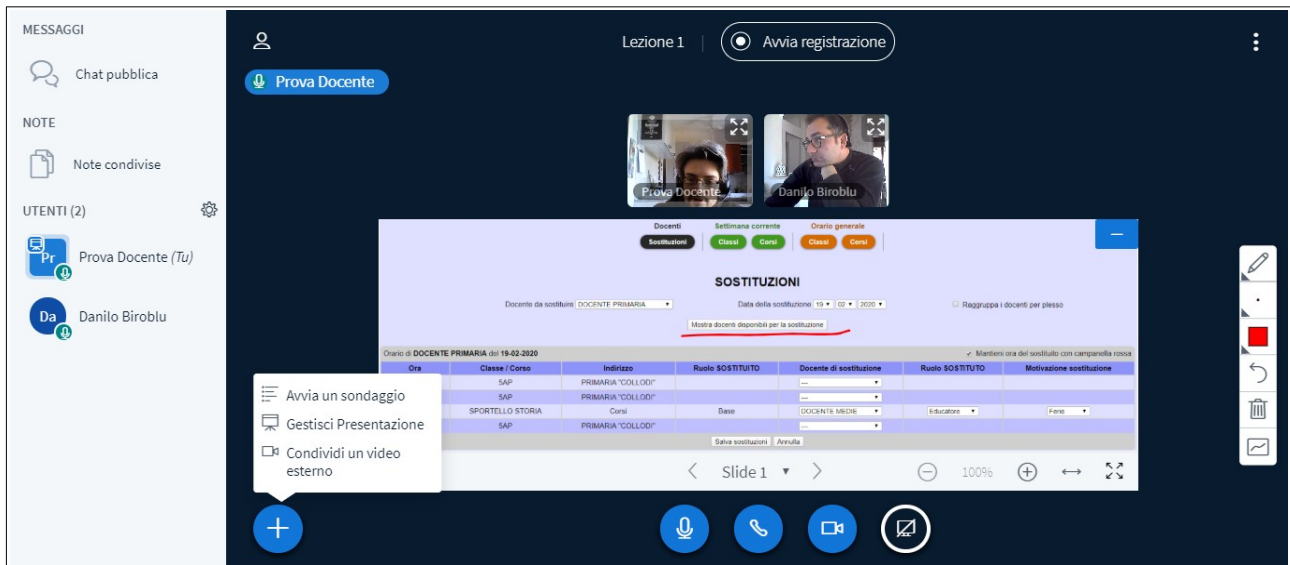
MESSAGGI

Chat pubblica

NOTE

Note condivise

UTENTI (2)

Pr Prova Docente (Tu)

Da Danilo Biroblu

Lezione 1

Avvia registrazione

Prova Docente

Prova Docente

Danilo Biroblu

Docenti

Sostituzioni

Settimana corrente

Classi Corsi

Orario generale

Classi Corsi

SOSTITUZIONI

Docente da sostituire DOCENTE PRIMARIA

Data della sostituzione 19 02 2020

Raggruppa i docenti per plesso

Mostra docenti disponibili per la sostituzione

Orario di DOCENTE PRIMARIA del 19-02-2020

Mantieni ora del sostituto con campanella rossa

| Ora | Classe / Corso | Indirizzo | Ruolo SOSTITUITO | Docente di sostituzione | Ruolo SOSTITUTO | Motivazione sostituzione |
|---|---|---|---|---|---|---|
| | SAP | PRIMARIA "COLLODI" | | --- | | |
| | SAP | PRIMARIA "COLLODI" | | --- | | |
| | SPORTELLO STORIA | Corsi | Base | DOCENTE MEDIE | Educatore | Ferie |
| | SAP | PRIMARIA "COLLODI" | | --- | | |

Salva sostituzioni Annulla

Avvia un sondaggio

Gestisci Presentazione

Condividi un video esterno

Slide 1

100%